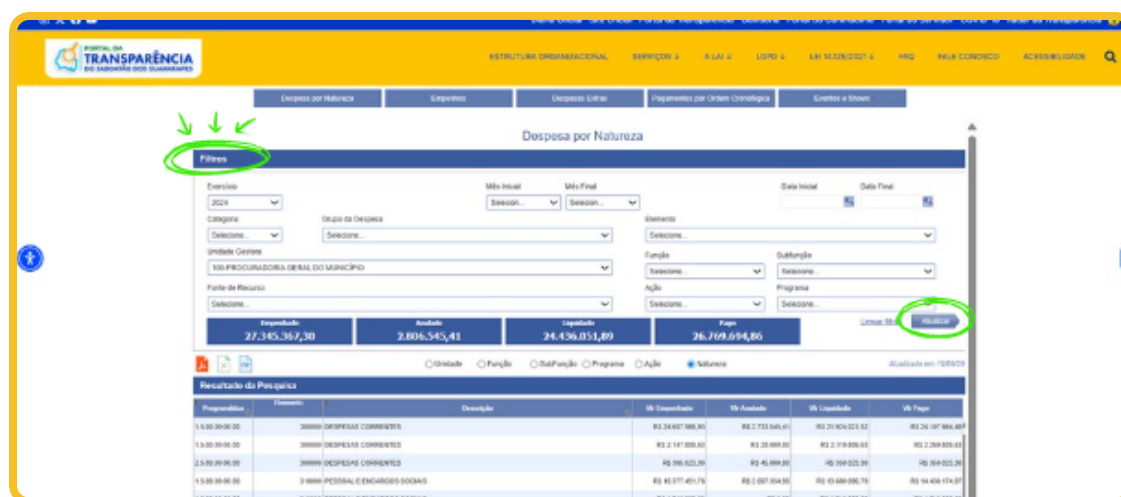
PORTAL DA TRANSPARÊNCIA DO SABOATÃO DOS GUARARAPES

ESTRUTURA ORGANIZACIONAL SERVIÇOS LAI LGPD LEI 14.129/2021 FAQ FALE CONOSCO ACESSIBILIDADE

Despesa por Natureza | Empenhos | Despesas Extras | Pagamentos por Ordem Cronológica | Eventos e Shows

Despesa por Natureza

Filtros

Exercício
2024
Mês Inicial
Selecion...
Mês Final
Selecion...
Data Inicial
Data Final
Categoria
Selecione...
Grupo da Despesa
Selecione...
Elemento
Selecione...
Unidade Gestora
100-PROCURADORIA GERAL DO MUNICÍPIO
Função
Selecione...
Subfunção
Selecione...
Fonte de Recurso
Selecione...
Ação
Selecione...
Programa
Selecione...

Empenhado 27.345.367,30
Anulado 2.806.545,41
Liquidado 24.436.051,89
Pago 26.769.694,86

Limpar filtro
Atualizar

Unidade Função SubFunção Programa Ação Natureza

Atualizado em: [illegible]

Resultado da Pesquisa

| Programática | Elemento | Descrição | Vlr Empenhado | Vlr Anulado | Vlr Liquidado | Vlr Pago |
|---|---|---|---|---|---|---|
| 1.5.00.00.00.00 | 300000 | DESPESAS CORRENTES | R$ 24.667.566,90 | R$ 2.733.545,41 | R$ 21.926.021,52 | R$ 24.197.864,48 |
| 1.5.00.00.00.00 | 300000 | DESPESAS CORRENTES | R$ 2.147.889,60 | R$ 28.000,00 | R$ 2.119.889,63 | R$ 2.269.809,63 |
| 2.5.00.00.00.00 | 300000 | DESPESAS CORRENTES | R$ 395.023,39 | R$ 45.000,00 | R$ 350.023,39 | R$ 350.023,39 |
| 1.5.00.00.00.00 | 310000 | PESSOAL E ENCARGOS SOCIAIS | R$ 10.577.451,79 | R$ 2.087.354,90 | R$ 13.489.098,78 | R$ 14.459.174,07 |